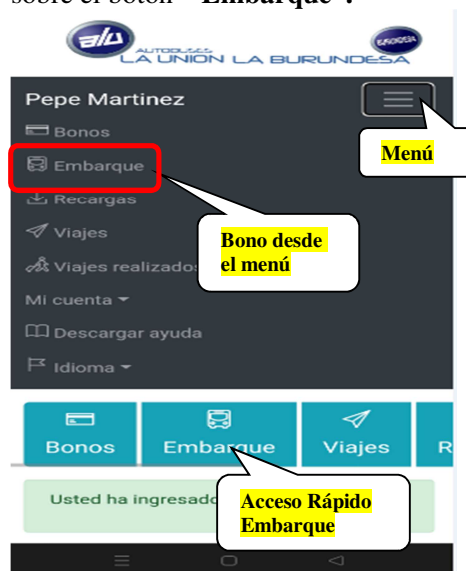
sobre el botón "Embarque".

AUTOBUSES LA UNION LA BURUNDESA

Pepe Martinez

Bonos
Embarque
Recargas
Viajes
Viajes realizados
Mi cuenta
Descargar ayuda
Idioma

Menú

Bono desde el menú

Bonos
Embarque
Viajes
R

Usted ha ingresado

Acceso Rápido Embarque